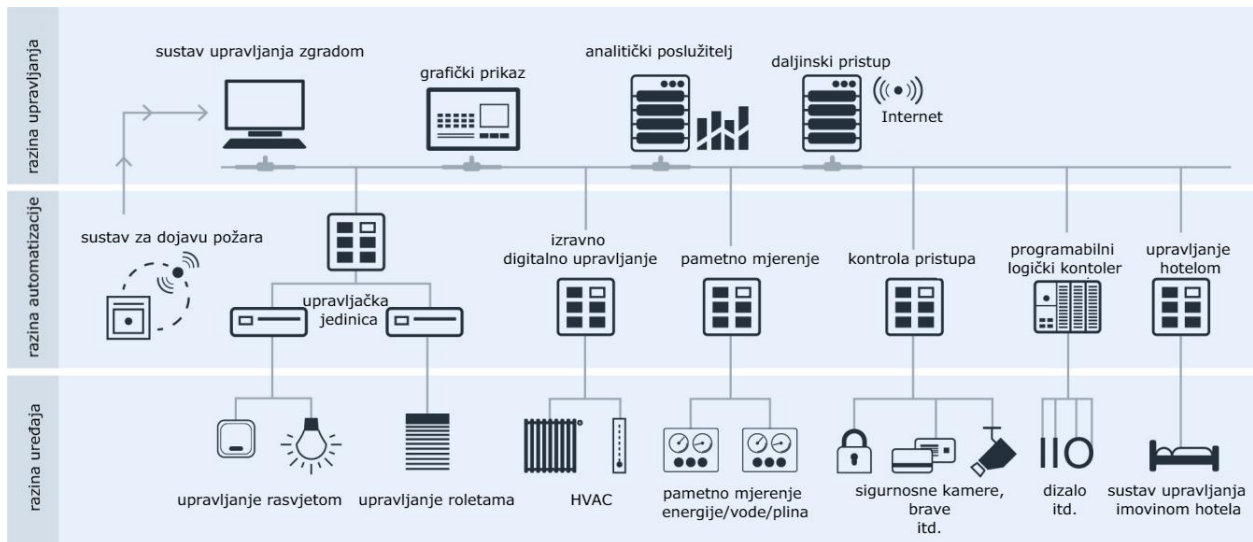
razina upravljanja

sustav upravljanja zgradom

grafički prikaz

analitički poslužitelj

daljinski pristup

Internet

razina automatizacije

sustav za dojavu požara

upravljačka jedinica

izravno digitalno upravljanje

pametno mjerenje

kontrola pristupa

programabilni logički kontoler

upravljanje hotelom

razina uređaja

upravljanje rasvjetom

upravljanje roletama

HVAC

pametno mjerenje energije/vode/plina

sigurnosne kamere, brave itd.

dizalo itd.

sustav upravljanja imovinom hotela